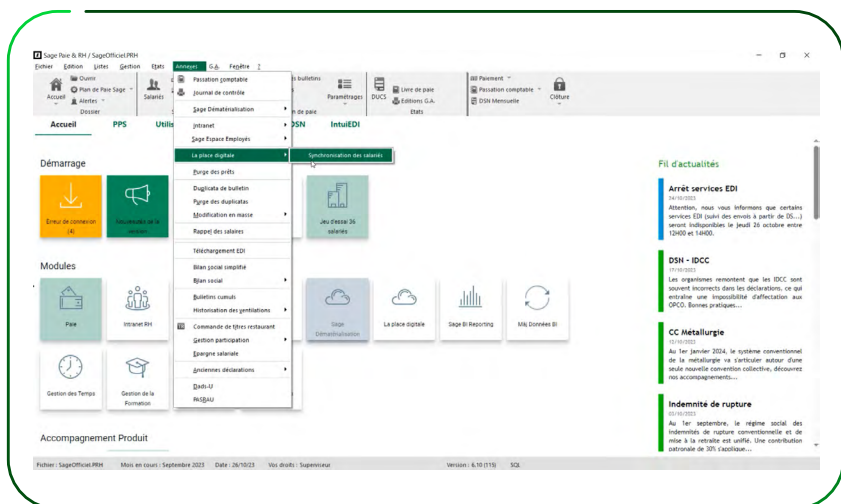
Sage Paie & RH / SageOfficiel.PRH

Fichier Edition Listes Gestion Etats Annexes G.A. Fenêtre ?

Ouvrir
Plan de Paie Sage
Alertes
Accueil
Dossier
Salariés
s bulletins
n de paie
Paramétrages
DUCS
Livre de paie
Editions G.A.
Etats
Paiement
Passation comptable
DSN Mensuelle
Clôture

Accueil PPS Utili DSN IntuiEDI

Passation comptable
Journal de contrôle
Sage Dématérialisation
Intranet
Sage Espace Employés
La place digitale
Synchronisation des salariés
Purge des prêts
Duplicata de bulletin
Purge des duplicatas
Modification en masse
Rappel des salaires
Téléchargement EDI
Bilan social simplifié
Bilan social
Bulletins cumuls
Historisation des ventilations
Commande de titres restaurant
Gestion participation
Epargne salariale
Anciennes déclarations
Dads-U
PASRAU

Démarrage

Erreur de connexion (4)
Nouveautés de la version
Jeu d'essai 36 salariés

Modules

Paie
Intranet RH
Sage Dématérialisation
La place digitale
Sage BI Reporting
Màj Données BI
Gestion des Temps
Gestion de la Formation

Accompagnement Produit

Fil d'actualités

Arrêt services EDI
24/10/2023
Attention, nous vous informons que certains services EDI (suivi des envois à partir de DS...) seront indisponibles le jeudi 26 octobre entre 12H00 et 14H00.

DSN - IDCC
17/10/2023
Les organismes remontent que les IDCC sont souvent incorrects dans les déclarations, ce qui entraîne une impossibilité d'affectation aux OPCO. Bonnes pratiques...

CC Métallurgie
13/10/2023
Au 1er janvier 2024, le système conventionnel de la métallurgie va s'articuler autour d'une seule nouvelle convention collective, découvrez nos accompagnements...

Indemnité de rupture
03/10/2023
Au 1er septembre, le régime social des indemnités de rupture conventionnelle et de mise à la retraite est unifié. Une contribution patronale de 30% s'applique...

Fichier : SageOfficiel.PRH Mois en cours : Septembre 2023 Date : 26/10/23 Vos droits : Superviseur Version : 6.10 (115) SQL